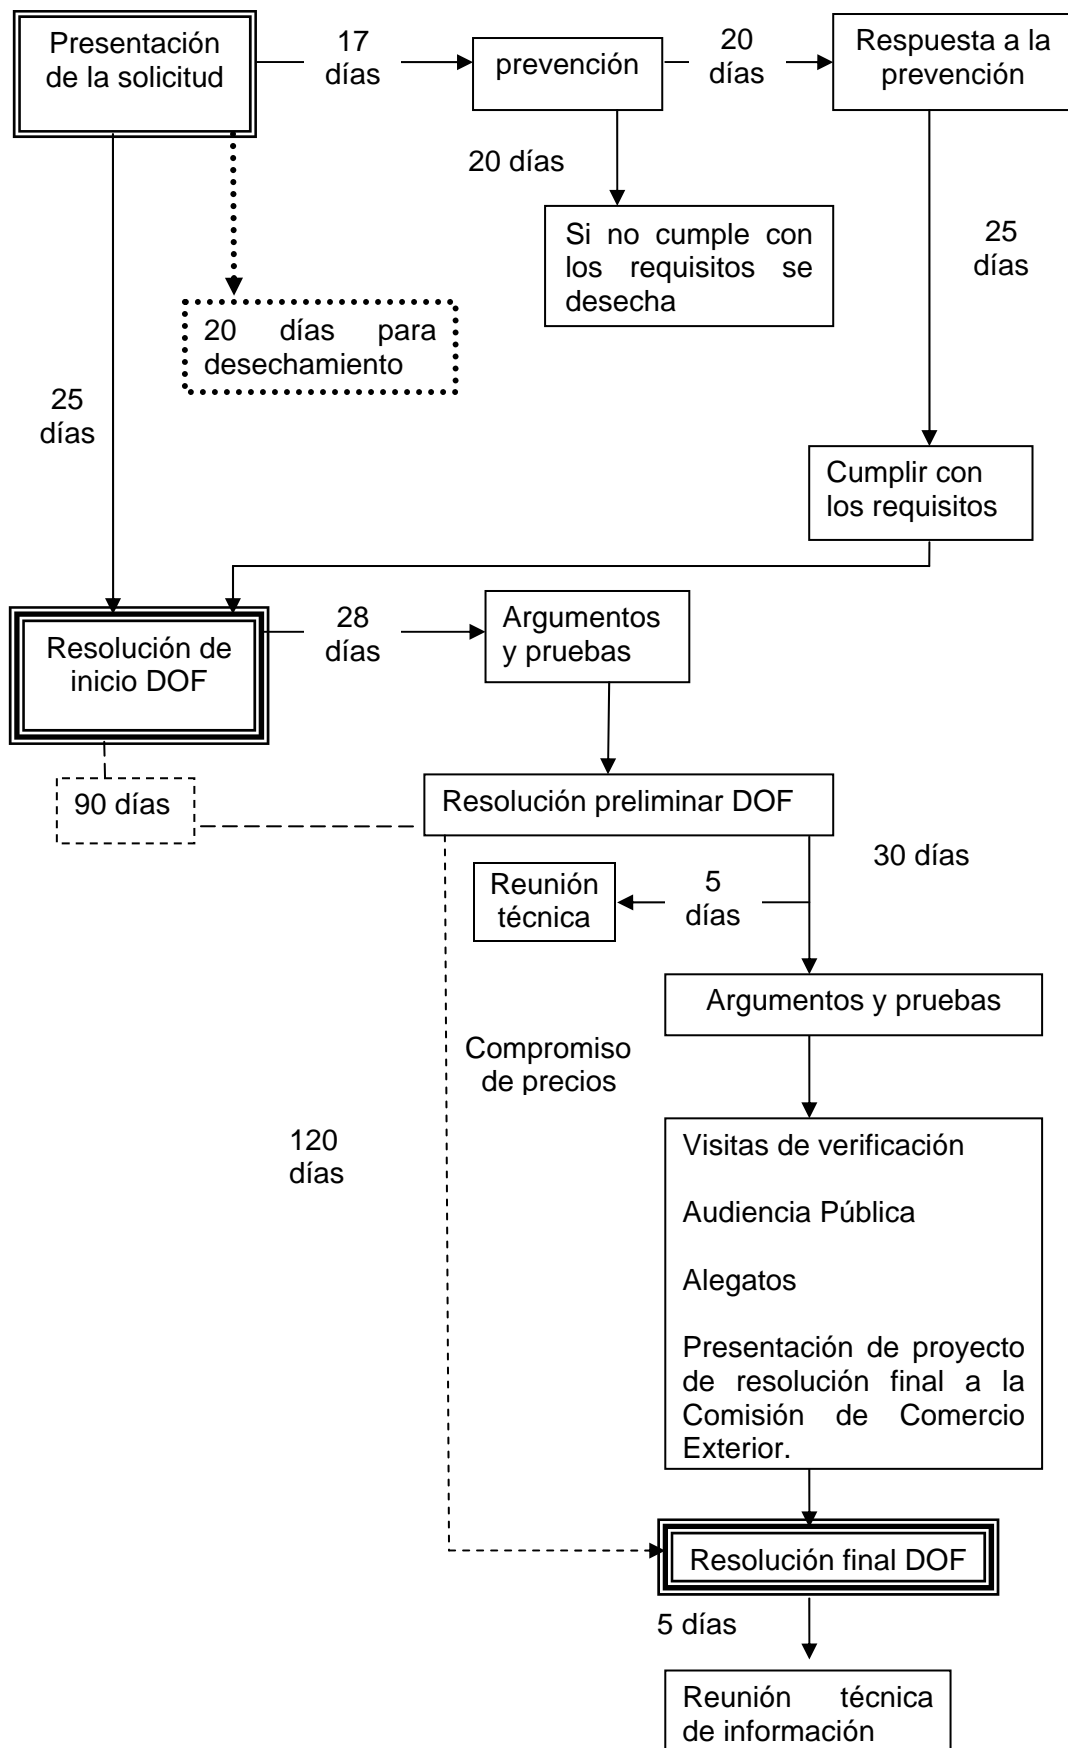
Presentación de la solicitud

17 días

prevención

20 días

Respuesta a la prevención

20 días

Si no cumple con los requisitos se desecha

25 días

20 días para desechamiento

25 días

Cumplir con los requisitos

Resolución de inicio DOF

28 días

Argumentos y pruebas

90 días

Resolución preliminar DOF

30 días

Reunión técnica

5 días

Argumentos y pruebas

Compromiso de precios

120 días

Visitas de verificación

Audiencia Pública

Alegatos

Presentación de proyecto de resolución final a la Comisión de Comercio Exterior.

Resolución final DOF

5 días

Reunión técnica de información